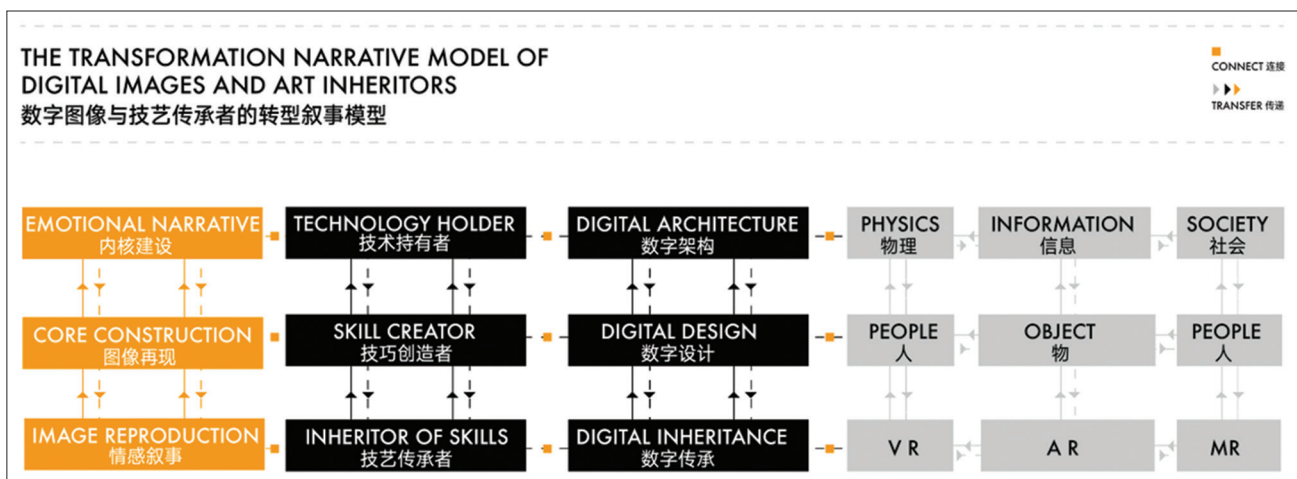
THE TRANSFORMATION NARRATIVE MODEL OF DIGITAL IMAGES AND ART INHERITORS
数字图像与技艺传承者的转型叙事模型

CONNECT 连接
TRANSFER 传递

| | | | | | |
|---|---|---|---|---|---|
| EMOTIONAL NARRATIVE 内核建设 | TECHNOLOGY HOLDER 技术持有者 | DIGITAL ARCHITECTURE 数字架构 | PHYSICS 物理 | INFORMATION 信息 | SOCIETY 社会 |
| CORE CONSTRUCTION 图像再现 | SKILL CREATOR 技巧创造者 | DIGITAL DESIGN 数字设计 | PEOPLE 人 | OBJECT 物 | PEOPLE 人 |
| IMAGE REPRODUCTION 情感叙事 | INHERITOR OF SKILLS 技艺传承者 | DIGITAL INHERITANCE 数字传承 | V R | A R | MR |